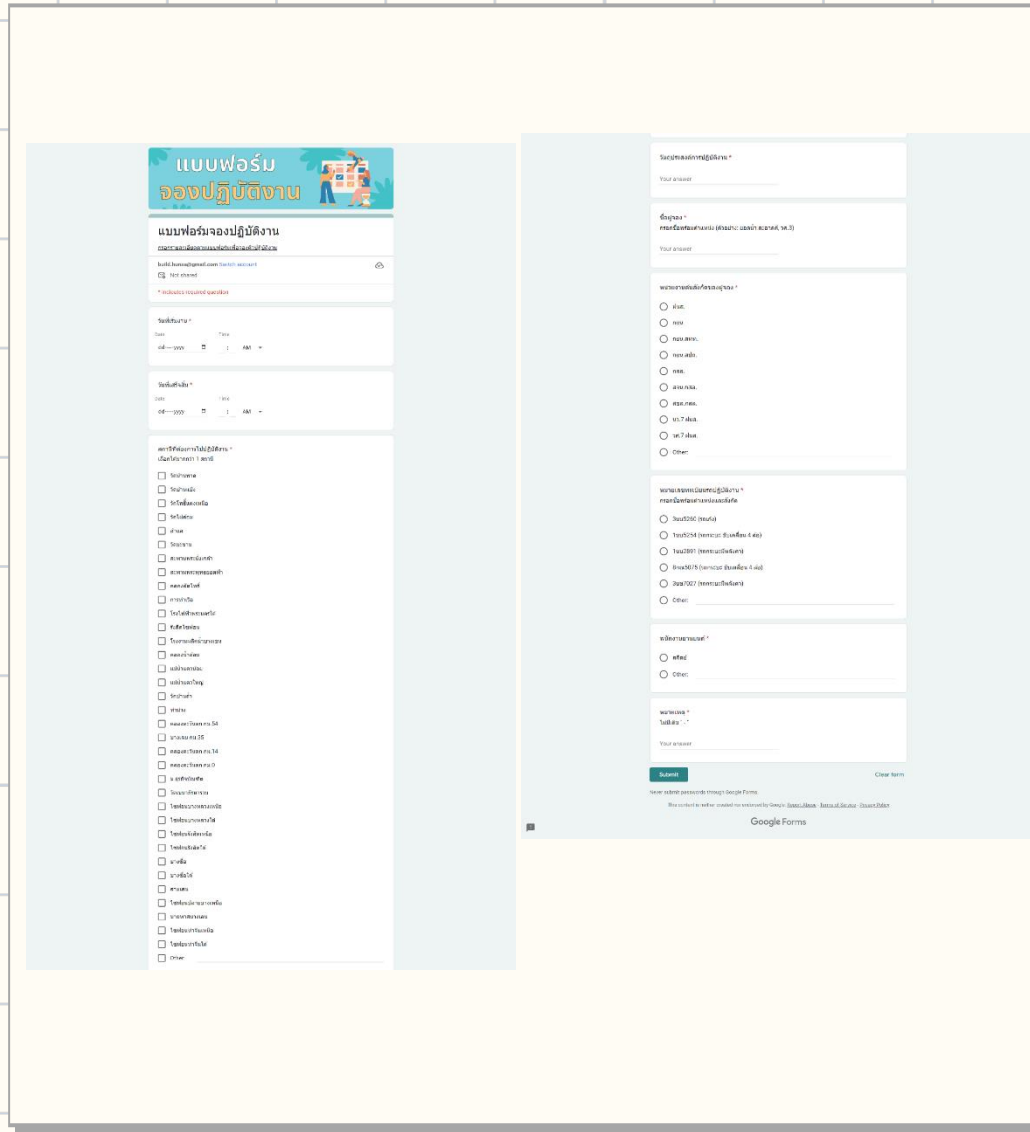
แบบฟอร์ม
จองปฏิบัติงาน

แบบฟอร์มจองปฏิบัติงาน
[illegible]

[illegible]@gmail.com Switch account
Not shared

* Indicates required question

วันที่เริ่มงาน *
Date
dd----yyyy
Time
: AM

วันที่สิ้นสุด *
Date
dd----yyyy
Time
: AM

สถานที่ที่ต้องการไปปฏิบัติงาน *
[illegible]

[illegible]
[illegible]
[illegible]
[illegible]
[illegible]
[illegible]
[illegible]
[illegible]
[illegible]
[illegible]
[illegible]
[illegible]
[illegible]
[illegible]
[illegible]
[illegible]
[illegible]
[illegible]
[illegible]
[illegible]
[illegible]
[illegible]
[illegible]
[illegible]
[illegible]
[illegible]
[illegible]
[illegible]
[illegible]
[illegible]
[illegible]
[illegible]
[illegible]
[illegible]
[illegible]
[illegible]
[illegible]
Other:

วัตถุประสงค์การปฏิบัติงาน *
Your answer

ชื่อผู้จอง *
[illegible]
Your answer

หน่วยงานต้นสังกัดของผู้จอง *
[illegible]
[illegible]
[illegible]
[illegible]
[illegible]
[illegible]
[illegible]
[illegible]
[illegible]
Other:

หมายเลขทะเบียนรถปฏิบัติงาน *
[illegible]
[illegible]
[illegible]
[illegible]
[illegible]
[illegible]
Other:

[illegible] *
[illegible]
Other:

หมายเหตุ *
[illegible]
Your answer

Submit
Clear form

Never submit passwords through Google Forms.
This content is neither created nor endorsed by Google. Report Abuse - Terms of Service - Privacy Policy
Google Forms